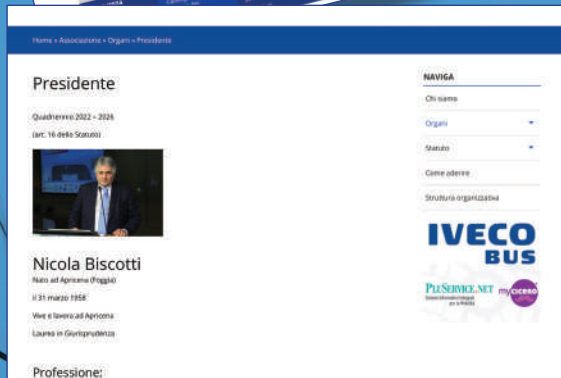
Home » Associazione » Organi » Presidente

Presidente

Quadriennio 2022 – 2026

(art. 16 dello Statuto)

Nicola Biscotti

Nato ad Apricena (Foggia)

il 31 marzo 1958

Vive e lavora ad Apricena

Laurea in Giurisprudenza

Professione:

NAVIGA

Chi siamo

Organi

Statuto

Come aderire

Struttura organizzativa

IVECO BUS

PluService.net

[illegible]

myCicero